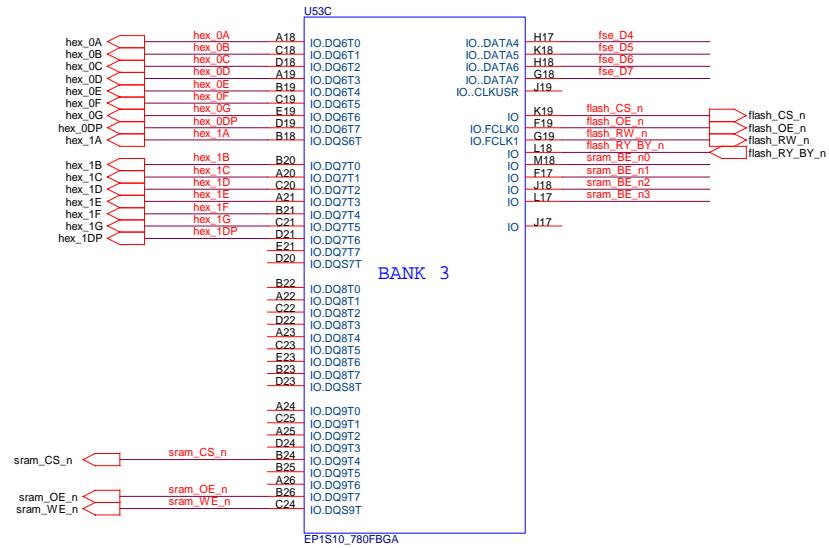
U53C

hex_0A
hex_0B
hex_0C
hex_0D
hex_0E
hex_0F
hex_0G
hex_0DP
hex_1A

hex_0A A18 IO.DQ6T0
hex_0B C18 IO.DQ6T1
hex_0C D18 IO.DQ6T2
hex_0D A19 IO.DQ6T3
hex_0E B19 IO.DQ6T4
hex_0F C19 IO.DQ6T5
hex_0G E19 IO.DQ6T6
hex_0DP D19 IO.DQ6T7
hex_1A B18 IO.DQS6T

hex_1B
hex_1C
hex_1D
hex_1E
hex_1F
hex_1G
hex_1DP

hex_1B B20 IO.DQ7T0
hex_1C A20 IO.DQ7T1
hex_1D C20 IO.DQ7T2
hex_1E A21 IO.DQ7T3
hex_1F B21 IO.DQ7T4
hex_1G C21 IO.DQ7T5
hex_1DP D21 IO.DQ7T6
E21 IO.DQ7T7
D20 IO.DQS7T

B22 IO.DQ8T0
A22 IO.DQ8T1
C22 IO.DQ8T2
D22 IO.DQ8T3
A23 IO.DQ8T4
C23 IO.DQ8T5
E23 IO.DQ8T6
B23 IO.DQ8T7
D23 IO.DQS8T

A24 IO.DQ9T0
C25 IO.DQ9T1
A25 IO.DQ9T2
D24 IO.DQ9T3
sram_CS_n sram_CS_n B24 IO.DQ9T4
B25 IO.DQ9T5
A26 IO.DQ9T6
sram_OE_n sram_OE_n B26 IO.DQ9T7
sram_WE_n sram_WE_n C24 IO.DQS9T

BANK 3

IO..DATA4 H17 fse_D4
IO..DATA5 K18 fse_D5
IO..DATA6 H18 fse_D6
IO..DATA7 G18 fse_D7
IO..CLKUSR J19

IO K19 flash_CS_n flash_CS_n
IO.FCLK0 F19 flash_OE_n flash_OE_n
IO.FCLK1 G19 flash_RW_n flash_RW_n
IO L18 flash_RY_BY_n flash_RY_BY_n
IO M18 sram_BE_n0
IO F17 sram_BE_n1
IO J18 sram_BE_n2
IO L17 sram_BE_n3

IO J17

EP1S10_780FBGA